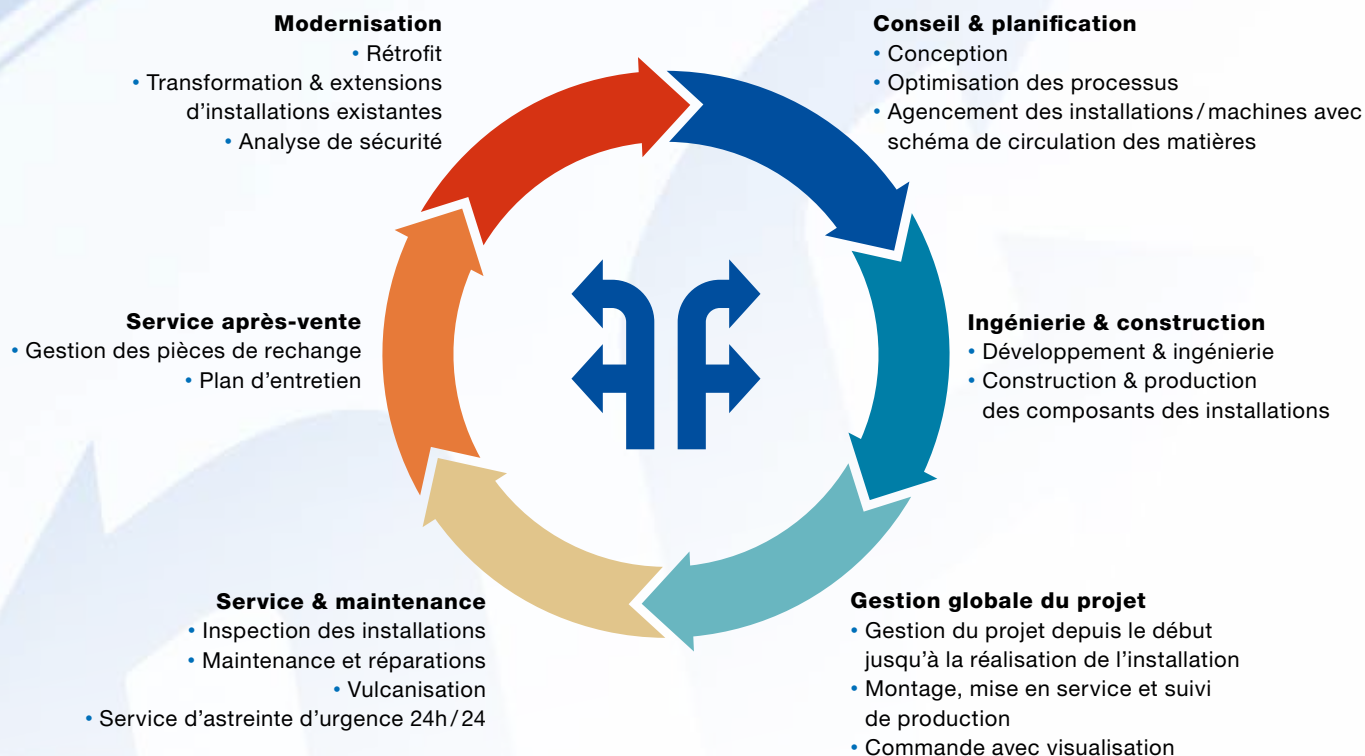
Modernisation
• Rétrofit
• Transformation & extensions d'installations existantes
• Analyse de sécurité

Conseil & planification
• Conception
• Optimisation des processus
• Agencement des installations / machines avec schéma de circulation des matières

Service après-vente
• Gestion des pièces de rechange
• Plan d'entretien

Ingénierie & construction
• Développement & ingénierie
• Construction & production des composants des installations

Service & maintenance
• Inspection des installations
• Maintenance et réparations
• Vulcanisation
• Service d'astreinte d'urgence 24h / 24

Gestion globale du projet
• Gestion du projet depuis le début jusqu'à la réalisation de l'installation
• Montage, mise en service et suivi de production
• Commande avec visualisation